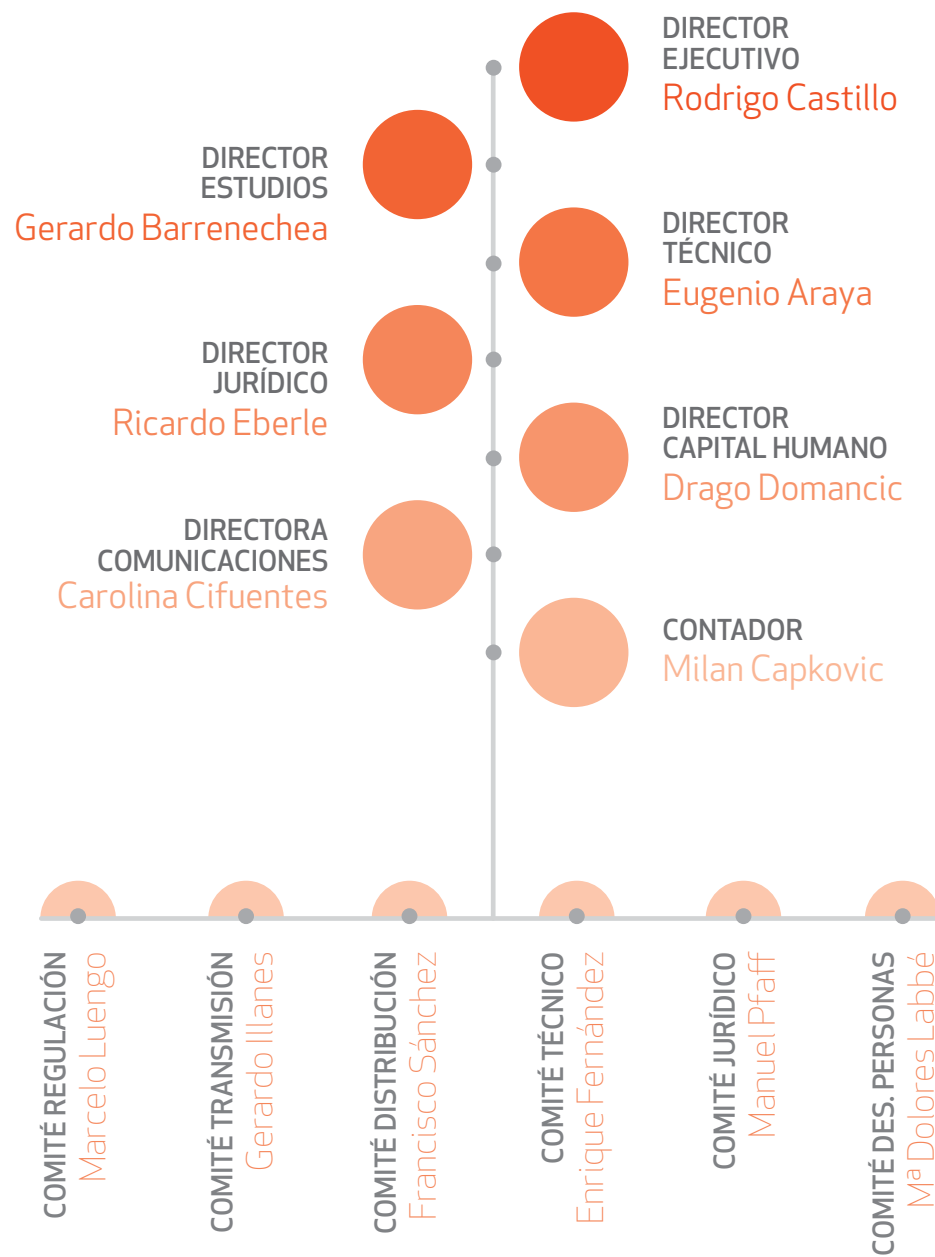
DIRECTOR
EJECUTIVO
Rodrigo Castillo

DIRECTOR
ESTUDIOS
Gerardo Barrenechea

DIRECTOR
TÉCNICO
Eugenio Araya

DIRECTOR
JURÍDICO
Ricardo Eberle

DIRECTOR
CAPITAL HUMANO
Drago Domancic

DIRECTORA
COMUNICACIONES
Carolina Cifuentes

CONTADOR
Milan Capkovic

COMITÉ REGULACIÓN
Marcelo Luengo

COMITÉ TRANSMISIÓN
Gerardo Illanes

COMITÉ DISTRIBUCIÓN
Francisco Sánchez

COMITÉ TÉCNICO
Enrique Fernández

COMITÉ JURÍDICO
Manuel Pfaff

COMITÉ DES. PERSONAS
Mª Dolores Labbé